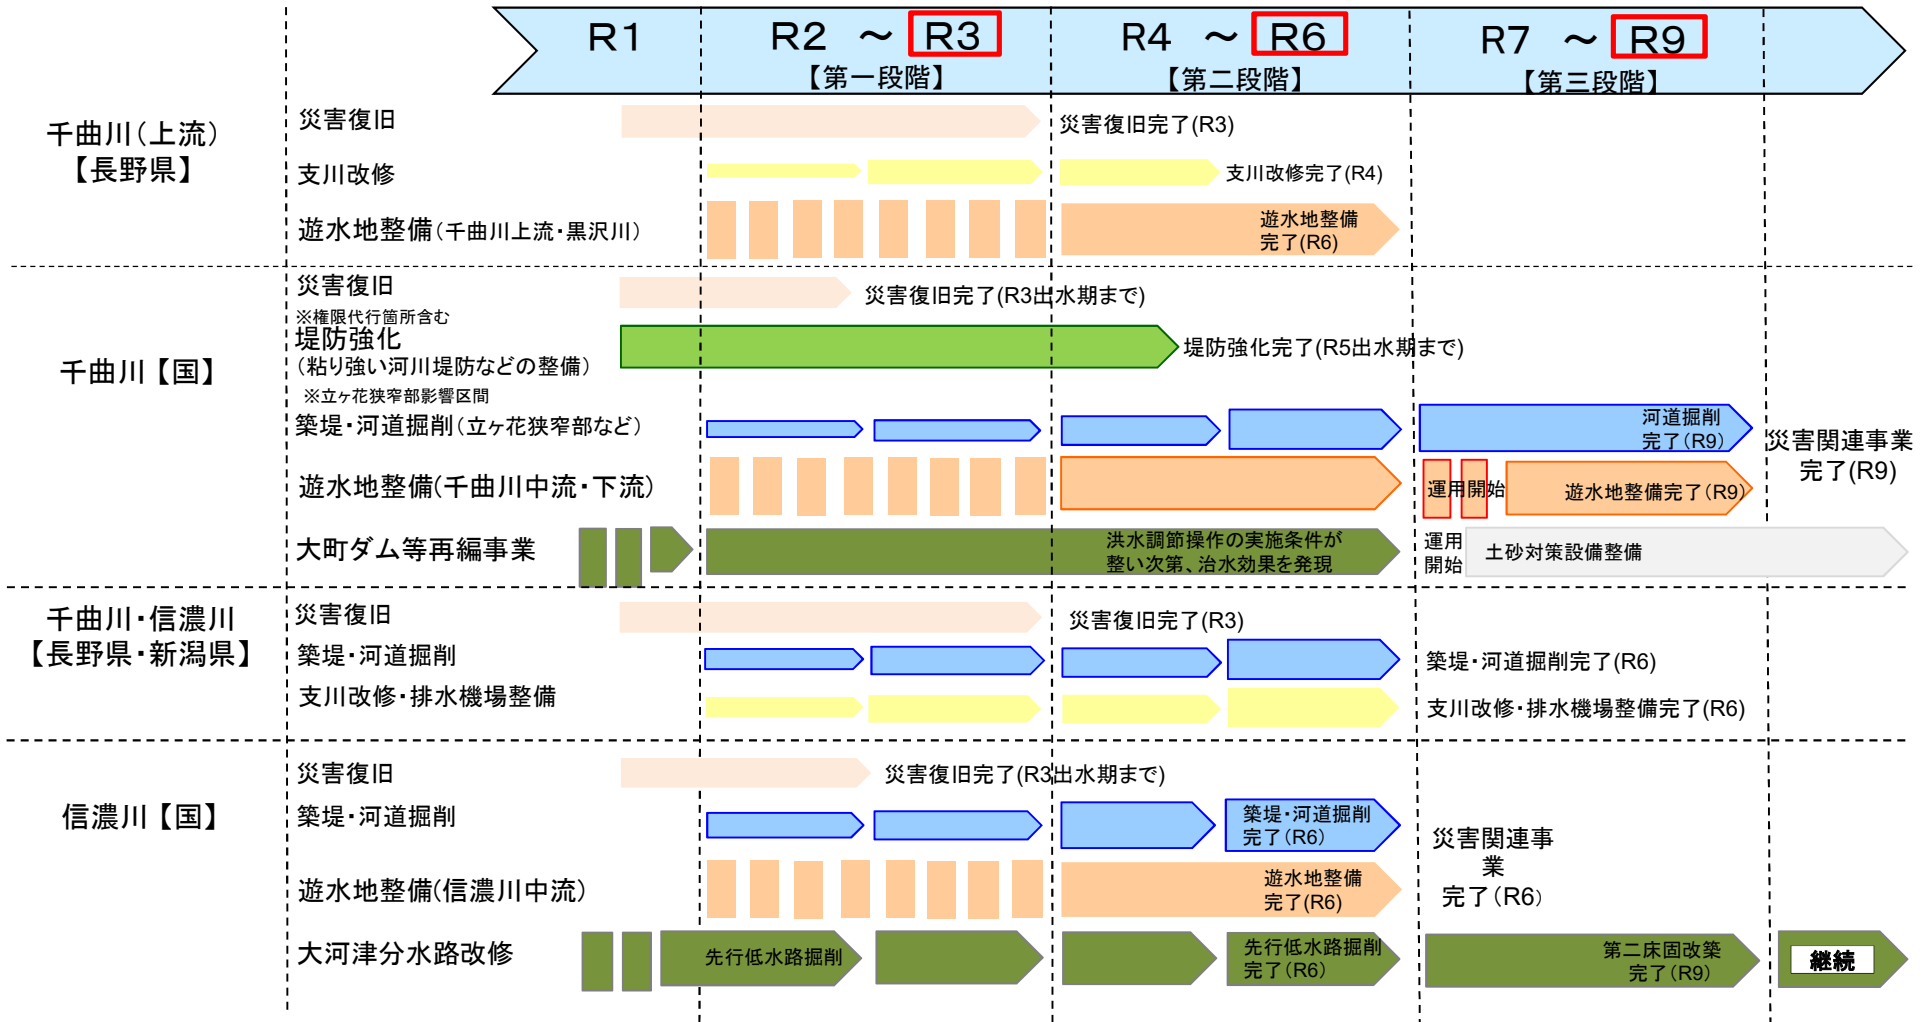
R1　R2 ～ R3　【第一段階】　R4 ～ R6　【第二段階】　R7 ～ R9　【第三段階】

千曲川（上流）【長野県】

災害復旧　災害復旧完了(R3)

支川改修　支川改修完了(R4)

遊水地整備（千曲川上流・黒沢川）　遊水地整備完了(R6)

千曲川【国】

災害復旧　災害復旧完了(R3出水期まで)

※権限代行箇所含む
堤防強化（粘り強い河川堤防などの整備）　堤防強化完了(R5出水期まで)

※立ヶ花狭窄部影響区間
築堤・河道掘削（立ヶ花狭窄部など）　河道掘削完了（R9）

遊水地整備(千曲川中流・下流)　運用開始　遊水地整備完了（R9）

大町ダム等再編事業　洪水調節操作の実施条件が整い次第、治水効果を発現　運用開始　土砂対策設備整備

災害関連事業完了(R9)

千曲川・信濃川【長野県・新潟県】

災害復旧　災害復旧完了(R3)

築堤・河道掘削　築堤・河道掘削完了(R6)

支川改修・排水機場整備　支川改修・排水機場整備完了(R6)

信濃川【国】

災害復旧　災害復旧完了(R3出水期まで)

築堤・河道掘削　築堤・河道掘削完了（R6）

遊水地整備(信濃川中流)　遊水地整備完了(R6)

災害関連事業完了（R6）

大河津分水路改修　先行低水路掘削　先行低水路掘削完了（R6）　第二床固改築完了（R9）　継続